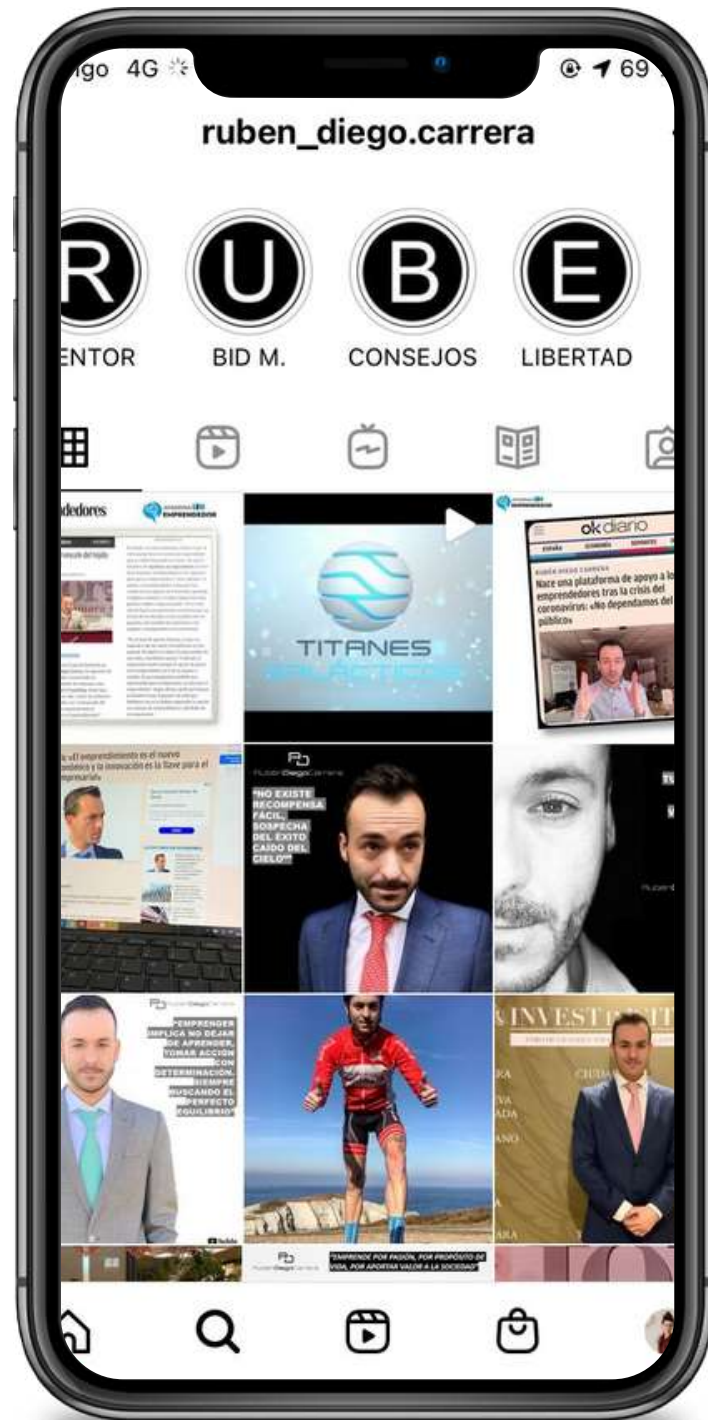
go 4G

69

ruben_diego.carrera

R
ENTOR

U
BID M.

B
CONSEJOS

E
LIBERTAD

edores

EMPRENDEDORE

TITANES

okdiario

Nace una plataforma de apoyo a lo emprendedores tras la crisis del coronavirus: «No dependamos del público»

«El emprendimiento es el nuevo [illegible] y la innovación es la llave para el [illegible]empresarial»

RubenDiegoCarrera

"NO EXISTE RECOMPENSA FÁCIL, SOSPECHA DEL ÉXITO CAÍDO DEL CIELO"

RubenDiegoCarrera

"EMPRENDER IMPLICA NO DEJAR DE APRENDER, TOMAR ACCIÓN CON DETERMINACIÓN, SIEMPRE BUSCANDO EL PERFECTO EQUILIBRIO"

INVEST

RubenDiegoCarrera

"EMPRENDE POR PASIÓN, POR PROPÓSITO DE VIDA, POR APORTAR VALOR A LA SOCIEDAD"